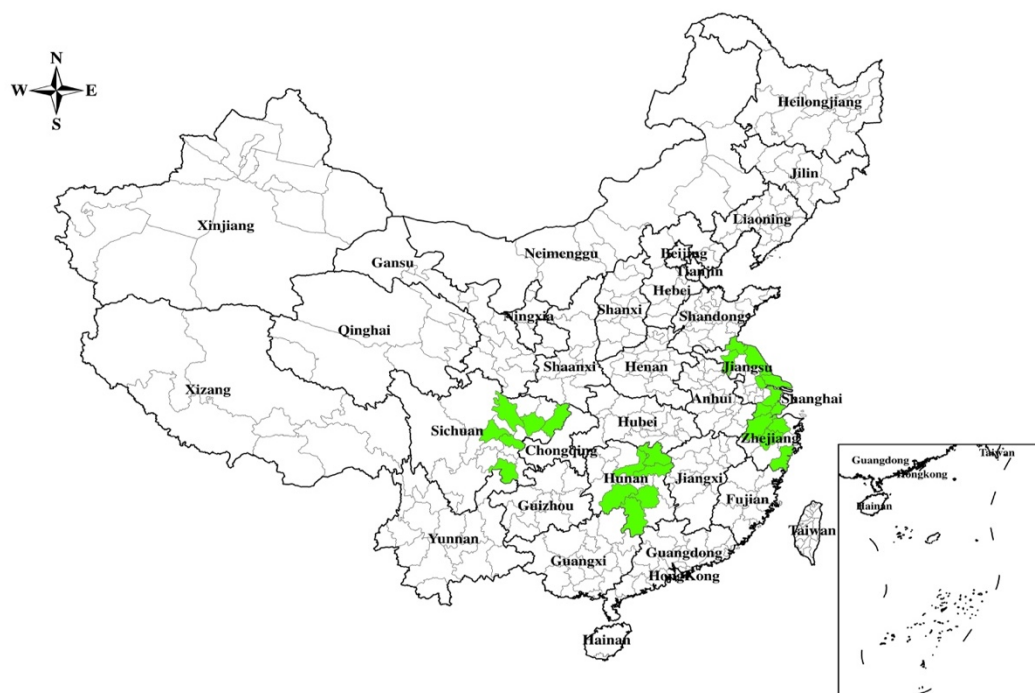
N
W
E
S

Heilongjiang
Jilin
Liaoning
Xinjiang
Gansu
Neimenggu
Beijing
Tianjin
Hebei
Qinghai
Ningxia
Shanxi
Shandong
Xizang
Shaanxi
Henan
Jiangsu
Anhui
Shanghai
Sichuan
Hubei
Chongqing
Zhejiang
Hunan
Jiangxi
Guizhou
Fujian
Taiwan
Yunnan
Guangxi
Guangdong
HongKong
Hainan

Guangdong
Taiwan
Hongkong
Hainan